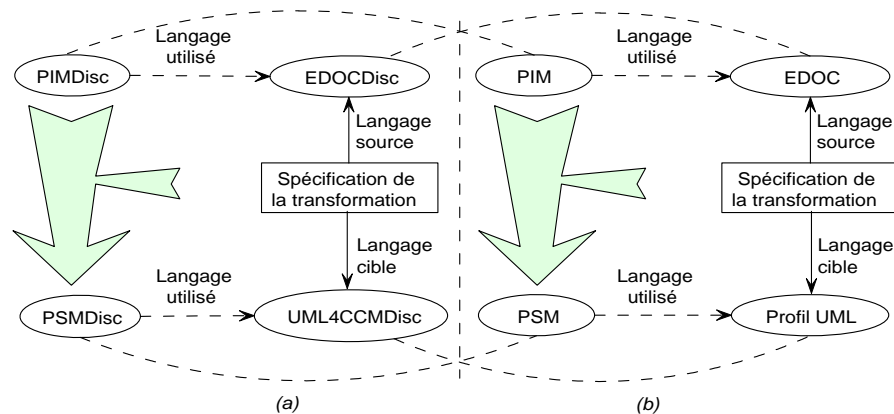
PIMDisc
Langage utilisé
EDOCDisc
Langage source
Spécification de la transformation
Langage cible
PSMDisc
Langage utilisé
UML4CCMDisc
(a)

PIM
Langage utilisé
EDOC
Langage source
Spécification de la transformation
Langage cible
PSM
Langage utilisé
Profil UML
(b)